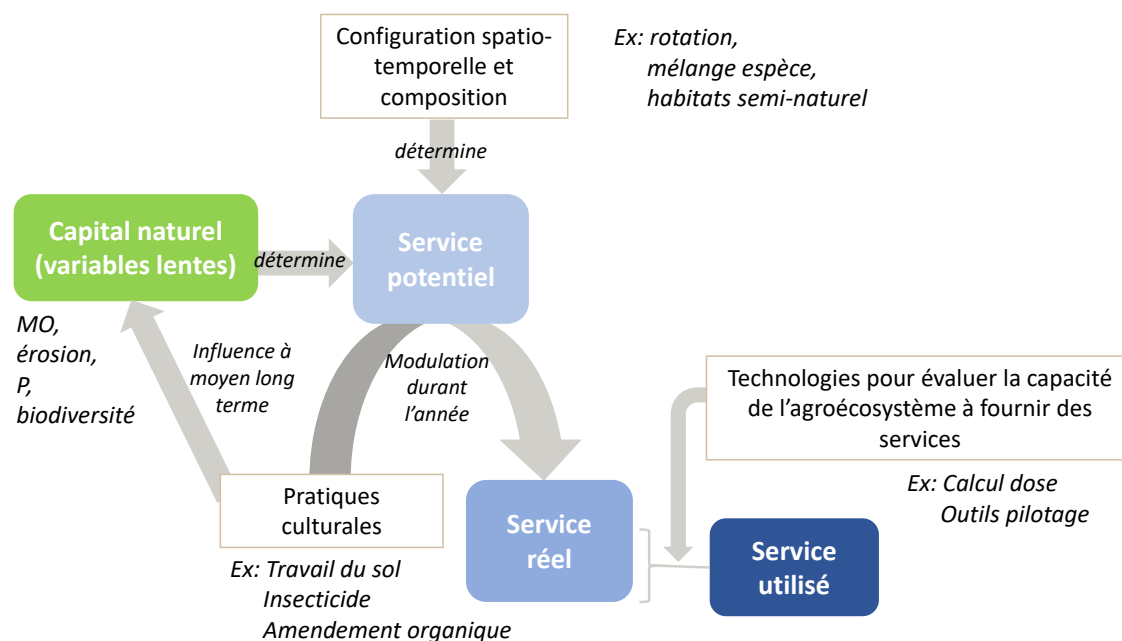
Configuration spatio-temporelle et composition

Ex: rotation,
mélange espèce,
habitats semi-naturel

détermine

Capital naturel (variables lentes)

détermine

Service potentiel

MO,
érosion,
P,
biodiversité

Influence à moyen long terme

Modulation durant l'année

Technologies pour évaluer la capacité de l'agroécosystème à fournir des services

Ex: Calcul dose
Outils pilotage

Pratiques culturales

Service réel

Service utilisé

Ex: Travail du sol
Insecticide
Amendement organique